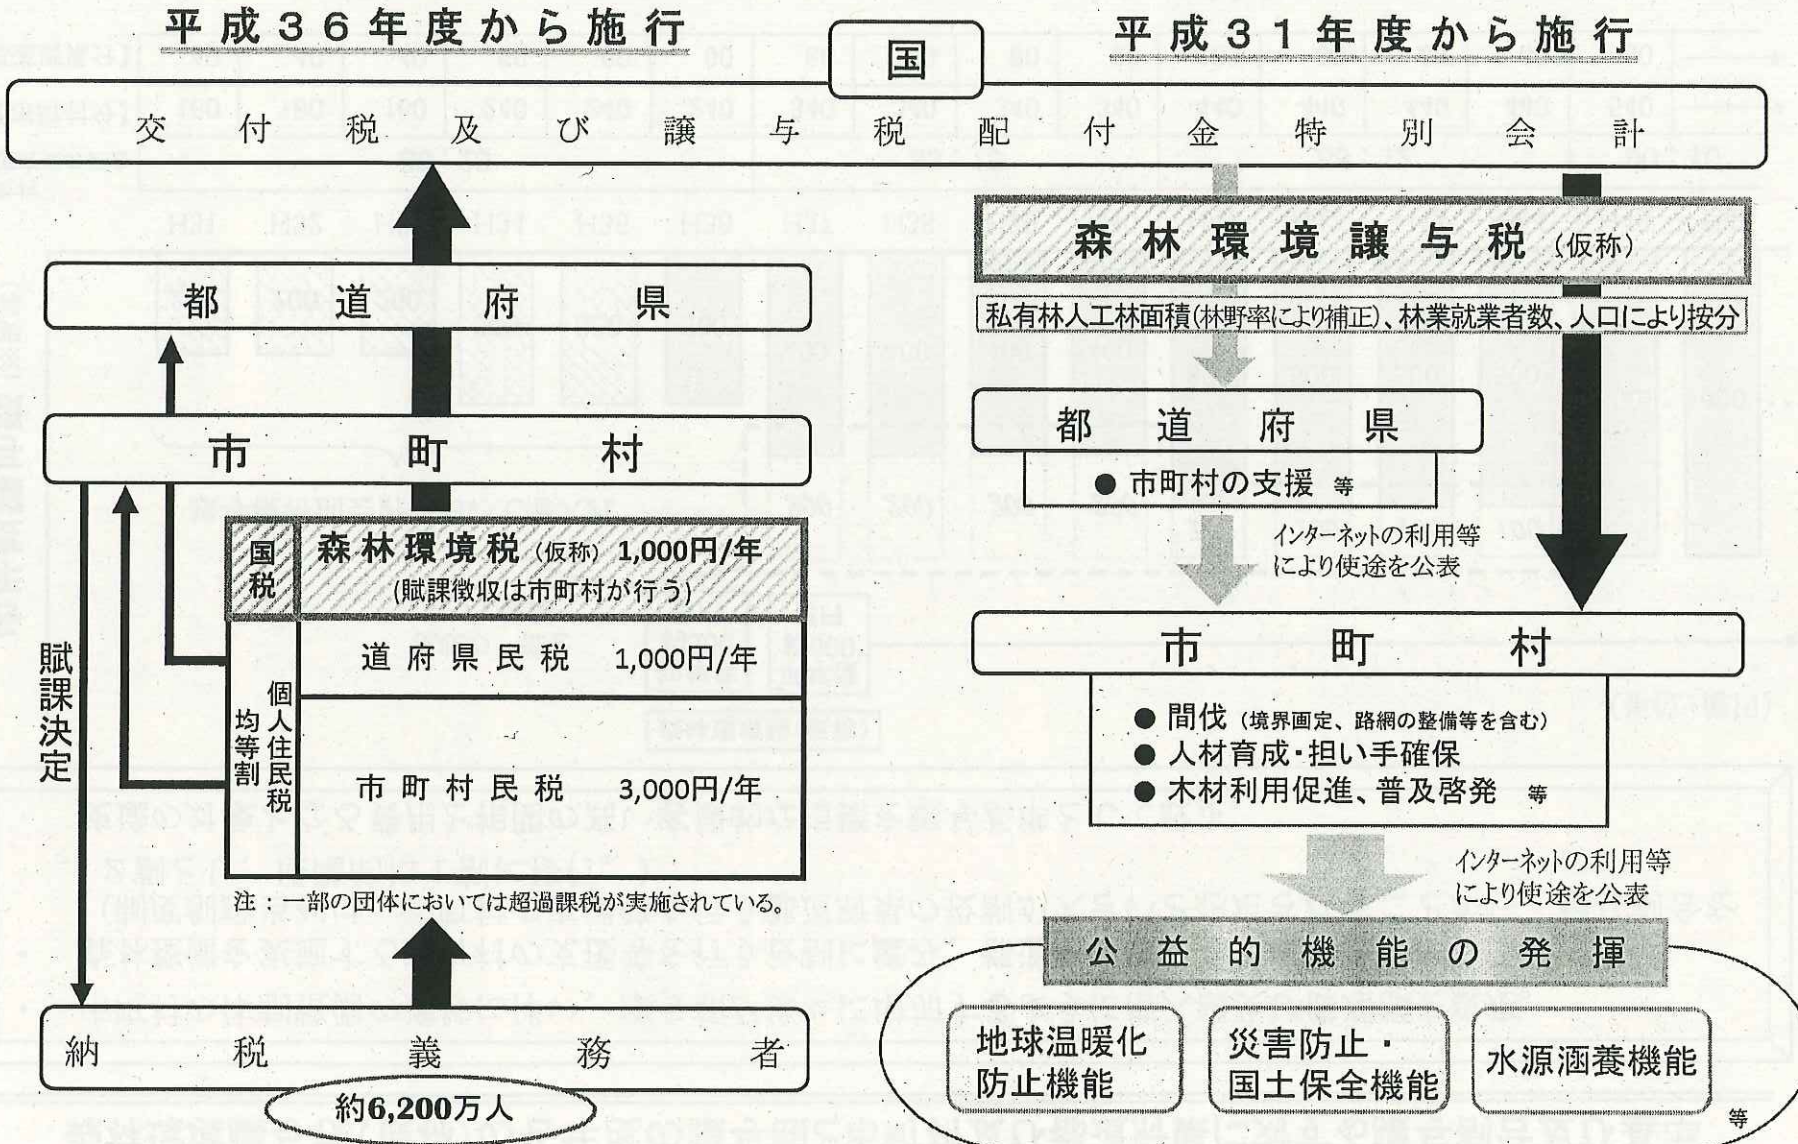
平成36年度から施行

国

平成31年度から施行

交付税及び譲与税配付金特別会計

都道府県

市町村

国税

森林環境税（仮称）1,000円/年
（賦課徴収は市町村が行う）

個人住民税均等割

道府県民税 1,000円/年

市町村民税 3,000円/年

注：一部の団体においては超過課税が実施されている。

賦課決定

納税義務者

約6,200万人

森林環境譲与税（仮称）

私有林人工林面積（林野率により補正）、林業就業者数、人口により按分

都道府県

● 市町村の支援 等

インターネットの利用等により使途を公表

市町村

● 間伐（境界画定、路網の整備等を含む）
● 人材育成・担い手確保
● 木材利用促進、普及啓発 等

インターネットの利用等により使途を公表

公益的機能の発揮

地球温暖化防止機能

災害防止・国土保全機能

水源涵養機能

等